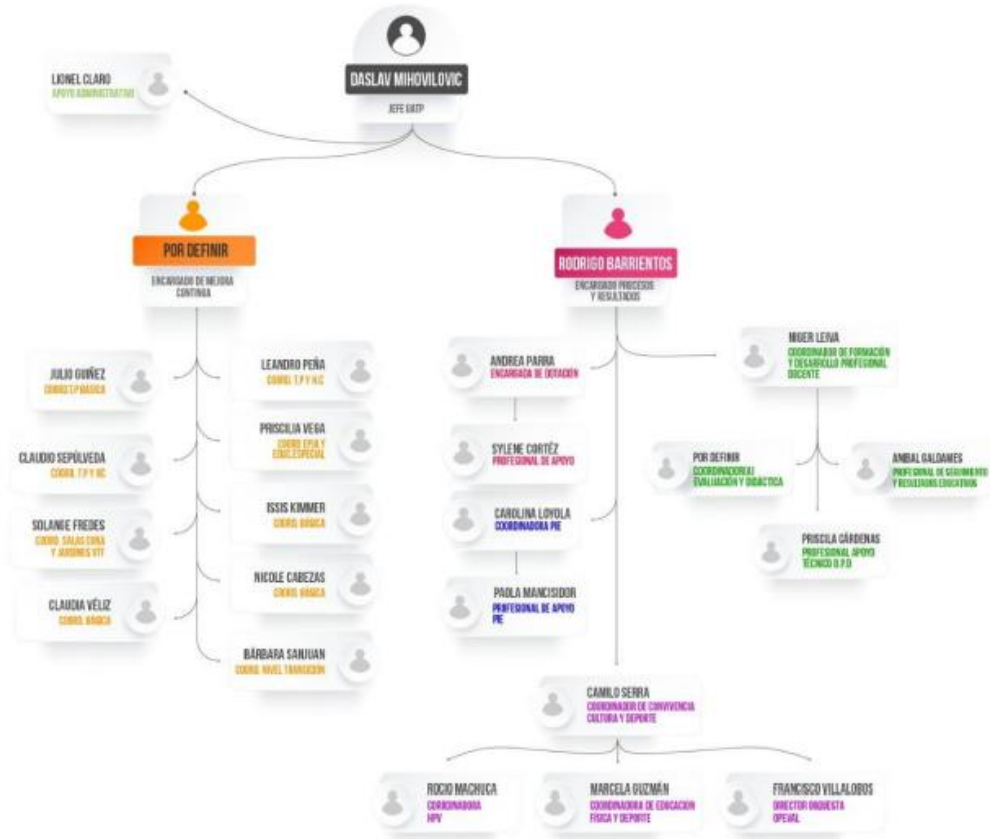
DASLAV MIHOVILOVIC
JEFE UATP

LIONEL CLARO
APOYO ADMINISTRATIVO

POR DEFINIR
ENCARGADO DE MEJORA CONTINUA

RODRIGO BARRIENTOS
ENCARGADO PROCESOS Y RESULTADOS

JULIO GUIÑEZ
COORD. T.P BÁSICA

LEANDRO PEÑA
COORD. T.P Y N.C

CLAUDIO SEPÚLVEDA
COORD. T.P Y NC

PRISCILIA VEGA
COORD. EPJA Y EDUC. ESPECIAL

SOLANGE FREDES
COORD. SALAS CUNA Y JARDINES VTF

ISSIS KIMMER
COORD. BÁSICA

CLAUDIA VÉLIZ
COORD. BÁSICA

NICOLE CABEZAS
COORD. BÁSICA

BÁRBARA SANJUAN
COORD. NIVEL TRANSICIÓN

ANDREA PARRA
ENCARGADA DE DOTACIÓN

SYLENE CORTÉZ
PROFESIONAL DE APOYO

CAROLINA LOYOLA
COORDINADORA PIE

PAOLA MANCISIDOR
PROFESIONAL DE APOYO PIE

NIGER LEIVA
COORDINADOR DE FORMACIÓN Y DESARROLLO PROFESIONAL DOCENTE

POR DEFINIR
COORDINADOR(A) EVALUACIÓN Y DIDÁCTICA

ANIBAL GALDAMES
PROFESIONAL DE SEGUIMIENTO Y RESULTADOS EDUCATIVOS

PRISCILA CÁRDENAS
PROFESIONAL APOYO TÉCNICO D.P.D

CAMILO SERRA
COORDINADOR DE CONVIVENCIA CULTURA Y DEPORTE

ROCIO MACHICA
COORDINADORA HPV

MARCELA GUZMÁN
COORDINADORA DE EDUCACIÓN FÍSICA Y DEPORTE

FRANCISCO VILLALOBOS
DIRECTOR ORQUESTA OPEVAL